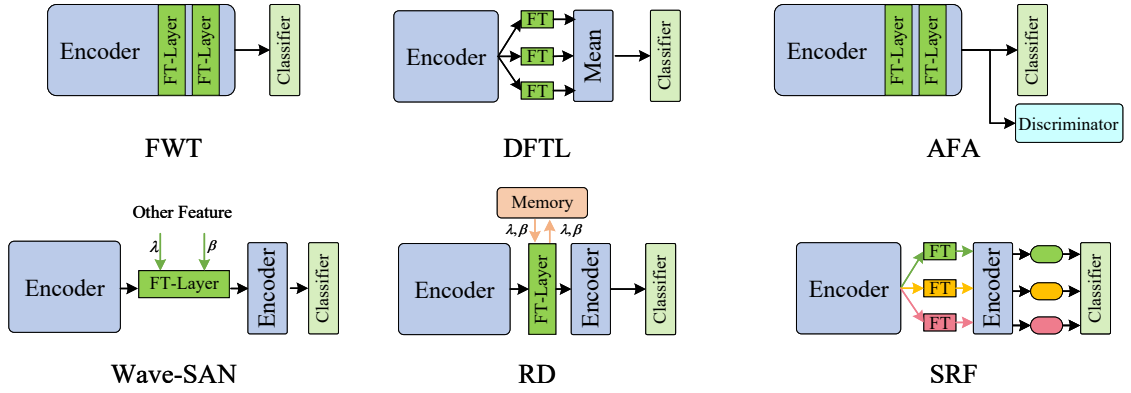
Encoder FT-Layer FT-Layer Classifier

FWT

Encoder FT FT FT Mean Classifier

DFTL

Encoder FT-Layer FT-Layer Classifier Discriminator

AFA

Other Feature
$\lambda$ $\beta$
Encoder FT-Layer Encoder Classifier

Wave-SAN

Memory
$\lambda, \beta$ $\lambda, \beta$
Encoder FT-Layer Encoder Classifier

RD

Encoder FT FT FT Encoder Classifier

SRF